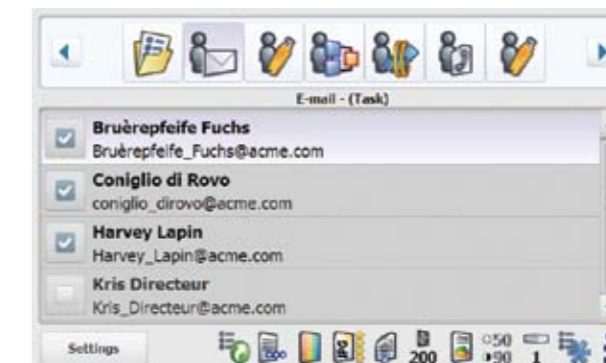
E-mail - (Task)

Bruèrepfeife Fuchs
Bruèrepfeife_Fuchs@acme.com

Coniglio di Rovo
coniglio_dirovo@acme.com

Harvey Lapin
Harvey_Lapin@acme.com

Kris Directeur
Kris_Directeur@acme.com

Settings

200

50
90

1